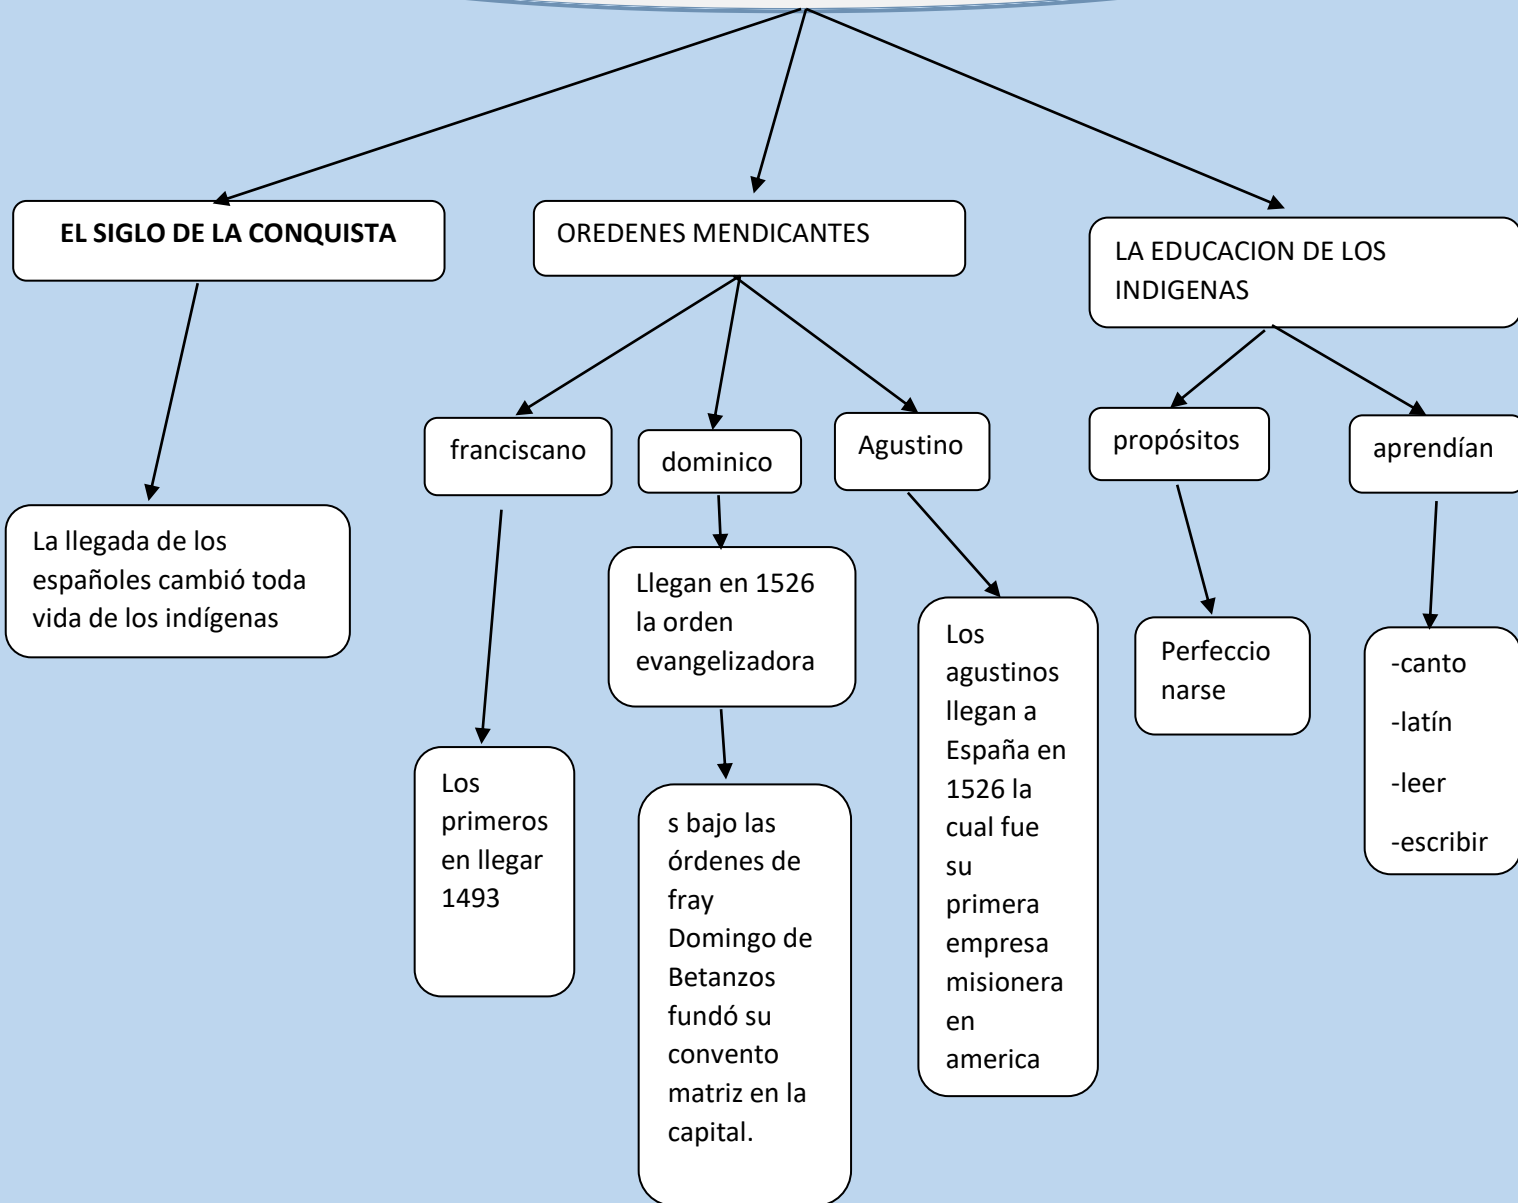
EL SIGLO DE LA CONQUISTA

La llegada de los españoles cambió toda vida de los indígenas

OREDENES MENDICANTES

franciscano

Los primeros en llegar 1493

dominico

Llegan en 1526 la orden evangelizadora

s bajo las órdenes de fray Domingo de Betanzos fundó su convento matriz en la capital.

Agustino

Los agustinos llegan a España en 1526 la cual fue su primera empresa misionera en america

LA EDUCACION DE LOS INDIGENAS

propósitos

Perfeccio narse

aprendían

-canto

-latín

-leer

-escribir